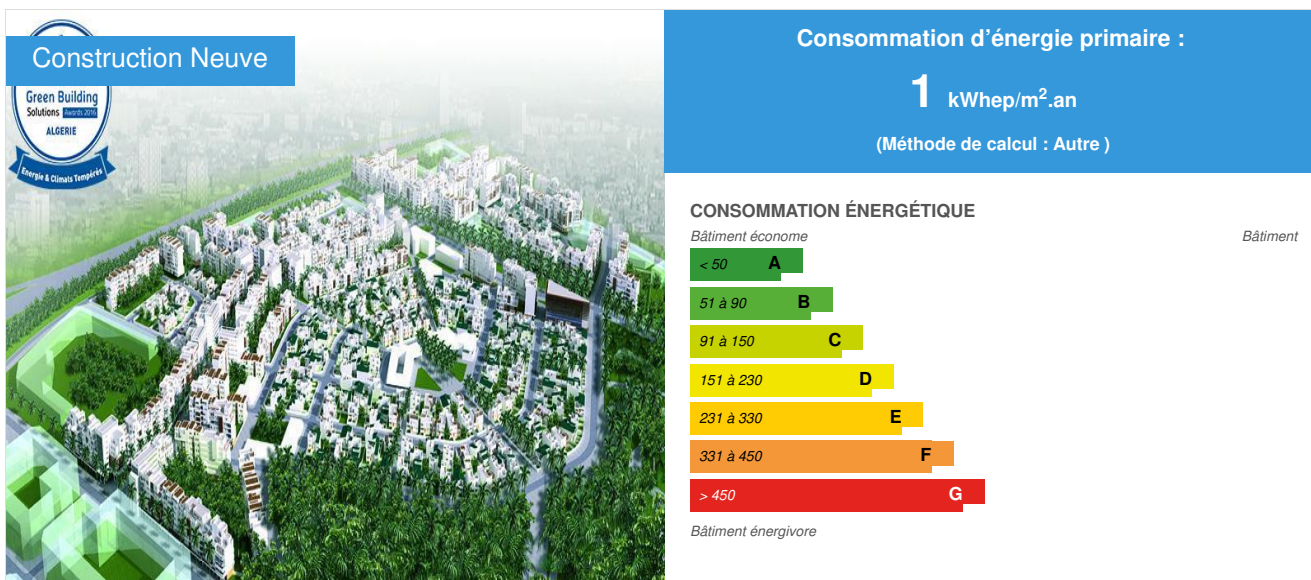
Construction Neuve

Green Building Solutions Awards 2016
ALGERIE
Energie & Climats Tempérés

Consommation d'énergie primaire :

1 kWhep/m$^2$.an

(Méthode de calcul : Autre )

CONSOMMATION ÉNERGÉTIQUE

Bâtiment économe

Bâtiment

< 50 A

51 à 90 B

91 à 150 C

151 à 230 D

231 à 330 E

331 à 450 F

> 450 G

Bâtiment énergivore